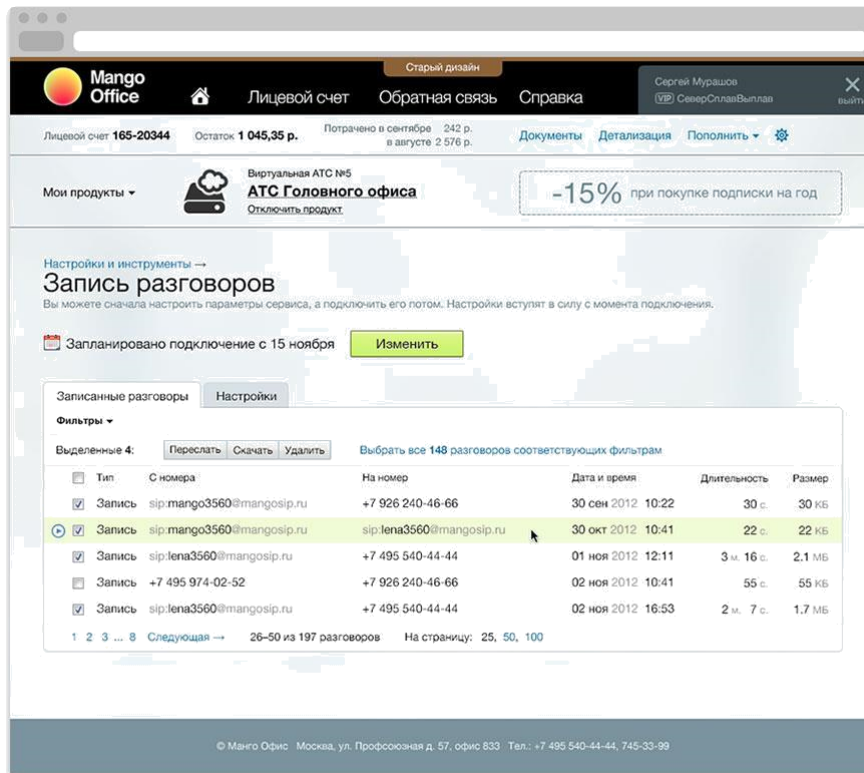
Mango Office

Старый дизайн

Лицевой счет Обратная связь Справка

Сергей Мурашов
VIP СеверСплавВыплав

выйти

Лицевой счет 165-20344 Остаток 1 045,35 р. Потрачено в сентябре 242 р. в августе 2 576 р.

Документы Детализация Пополнить

Мои продукты

Виртуальная АТС №5
АТС Головного офиса
Отключить продукт

-15% при покупке подписки на год

Настройки и инструменты →
Запись разговоров
Вы можете сначала настроить параметры сервиса, а подключить его потом. Настройки вступят в силу с момента подключения.

Запланировано подключение с 15 ноября

Изменить

Записанные разговоры Настройки

Фильтры

Выделенные 4: Переслать Скачать Удалить

Выбрать все 148 разговоров соответствующих фильтрам

| | Тип | С номера | На номер | Дата и время | Длительность | Размер |
|---|---|---|---|---|---|---|
| ☑ | Запись | sip:mango3560@mangosip.ru | +7 926 240-46-66 | 30 сен 2012 10:22 | 30 с. | 30 КБ |
| ☑ | Запись | sip:mango3560@mangosip.ru | sip:lena3560@mangosip.ru | 30 окт 2012 10:41 | 22 с. | 22 КБ |
| ☑ | Запись | sip:lena3560@mangosip.ru | +7 495 540-44-44 | 01 ноя 2012 12:11 | 3 м. 16 с. | 2.1 МБ |
| ☐ | Запись | +7 495 974-02-52 | +7 926 240-46-66 | 02 ноя 2012 10:41 | 55 с. | 55 КБ |
| ☑ | Запись | sip:lena3560@mangosip.ru | +7 495 540-44-44 | 02 ноя 2012 16:53 | 2 м. 55 с. | 1.7 МБ |

1 2 3 ... 8 Следующая → 26–50 из 197 разговоров На странице: 25, 50, 100

© Манго Офис Москва, ул. Профсоюзная д. 57, офис 833 Тел.: +7 495 540-44-44, 745-33-99